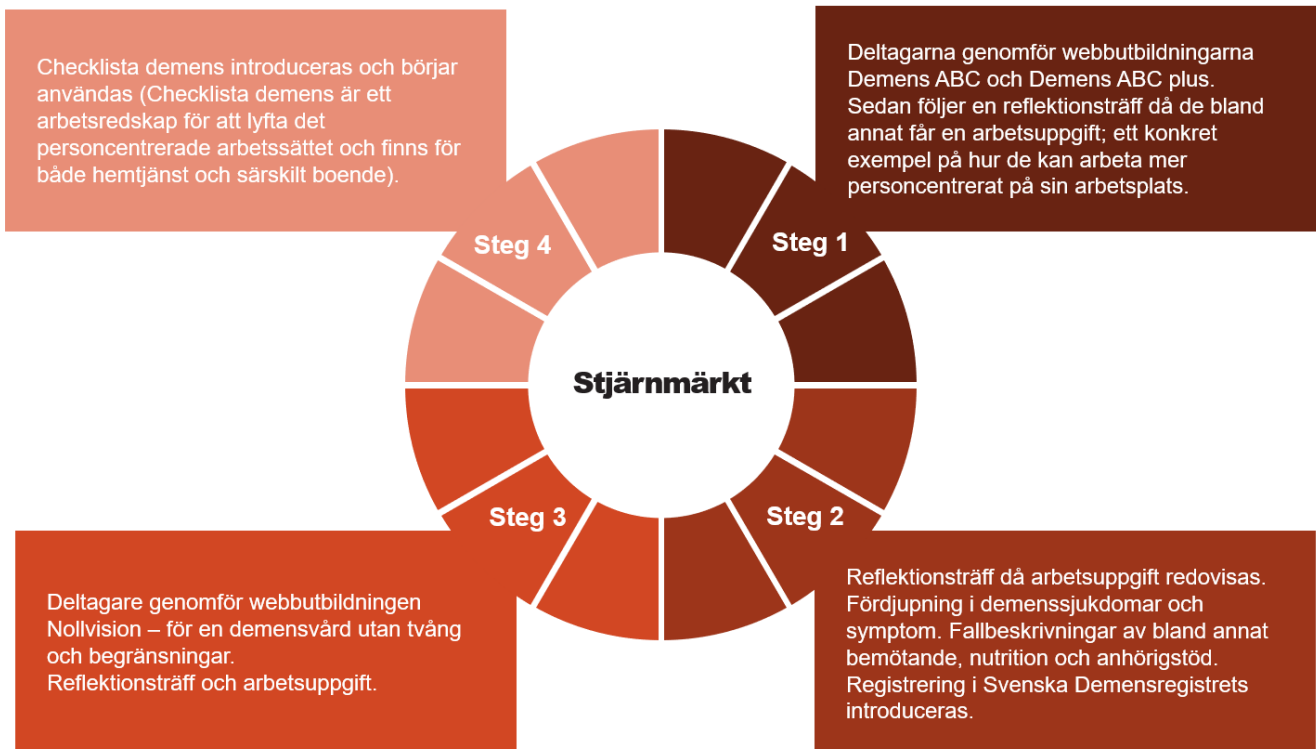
Checklista demens introduceras och börjar användas (Checklista demens är ett arbetsredskap för att lyfta det personcentrerade arbetssättet och finns för både hemtjänst och särskilt boende).

Deltagarna genomför webbutbildningarna Demens ABC och Demens ABC plus. Sedan följer en reflektionsträff då de bland annat får en arbetsuppgift; ett konkret exempel på hur de kan arbeta mer personcentrerat på sin arbetsplats.

Steg 4

Steg 1

Stjärnmärkt

Steg 3

Steg 2

Deltagare genomför webbutbildningen Nollvision – för en demensvård utan tvång och begränsningar.
Reflektionsträff och arbetsuppgift.

Reflektionsträff då arbetsuppgift redovisas. Fördjupning i demenssjukdomar och symptom. Fallbeskrivningar av bland annat bemötande, nutrition och anhörigstöd. Registrering i Svenska Demensregistrets introduceras.